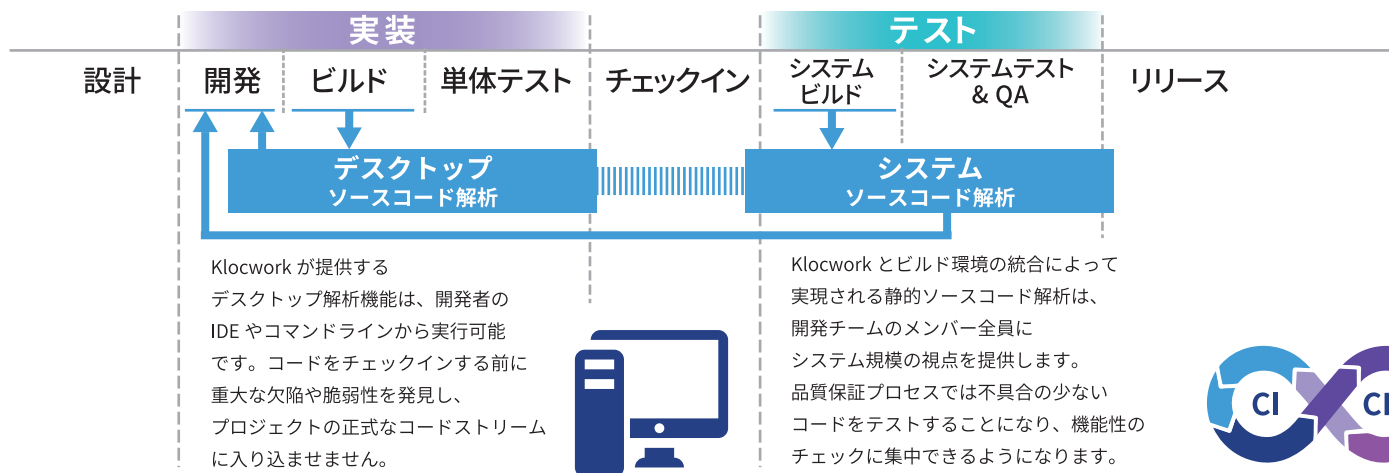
実装

テスト

設計

開発

ビルド

単体テスト

チェックイン

システム ビルド

システムテスト & QA

リリース

デスクトップ ソースコード解析

システム ソースコード解析

Klocwork が提供する デスクトップ解析機能は、開発者の IDE やコマンドラインから実行可能です。コードをチェックインする前に重大な欠陥や脆弱性を発見し、プロジェクトの正式なコードストリームに入り込ませません。

Klocwork とビルド環境の統合によって実現される静的ソースコード解析は、開発チームのメンバー全員にシステム規模の視点を提供します。品質保証プロセスでは不具合の少ないコードをテストすることになり、機能性のチェックに集中できるようになります。

CI

CI